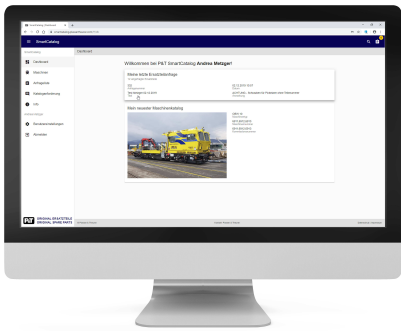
SmartCatalog

Dashboard

Maschinen

Anfragelisten

Katalogbestellung

Info

Benutzereinstellungen

Abmelden

Dashboard

Willkommen bei P&T SmartCatalog Andrea Metzger!

Meine letzte Ersatzteilanfrage

Mein neuester Maschinenkatalog

P&T ORIGINALERSATZTEILE ORIGINAL SPARE PARTS